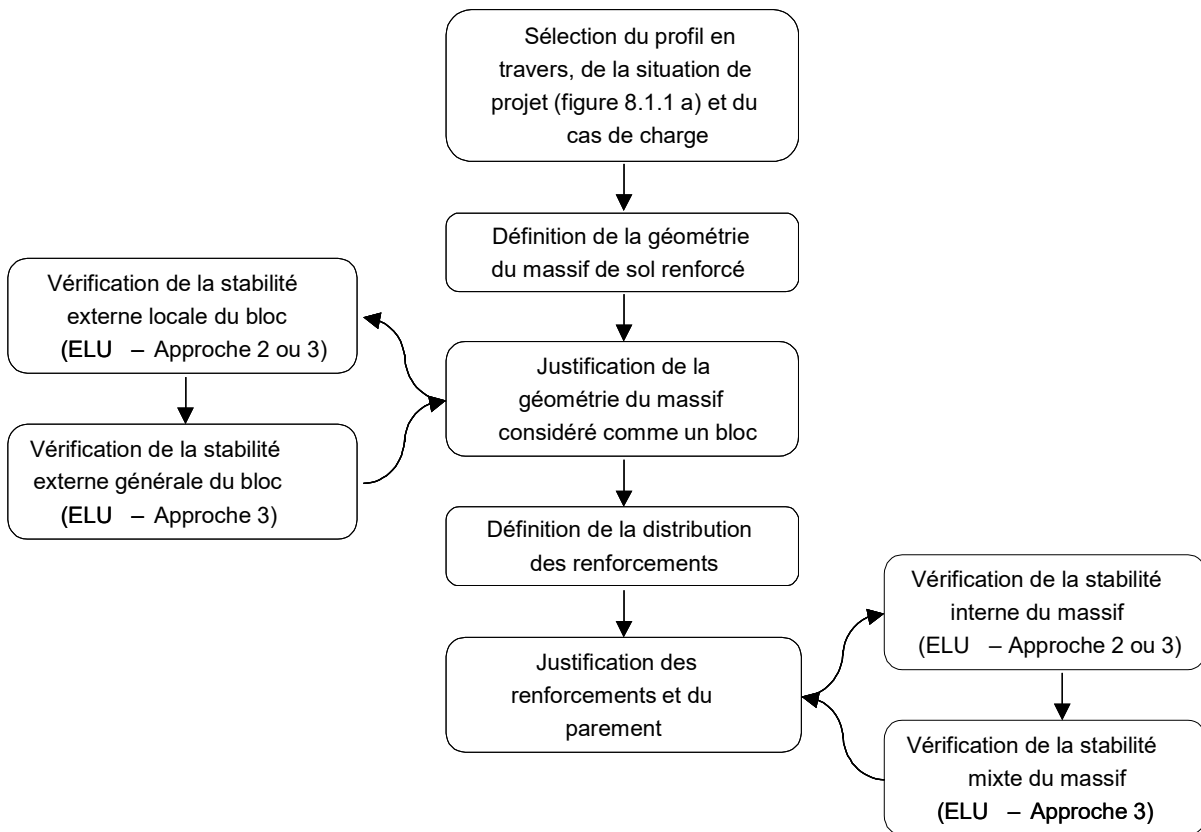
Sélection du profil en travers, de la situation de projet (figure 8.1.1 a) et du cas de charge

Définition de la géométrie du massif de sol renforcé

Vérification de la stabilité externe locale du bloc (ELU – Approche 2 ou 3)

Justification de la géométrie du massif considéré comme un bloc

Vérification de la stabilité externe générale du bloc (ELU – Approche 3)

Définition de la distribution des renforcements

Vérification de la stabilité interne du massif (ELU – Approche 2 ou 3)

Justification des renforcements et du parement

Vérification de la stabilité mixte du massif (ELU – Approche 3)